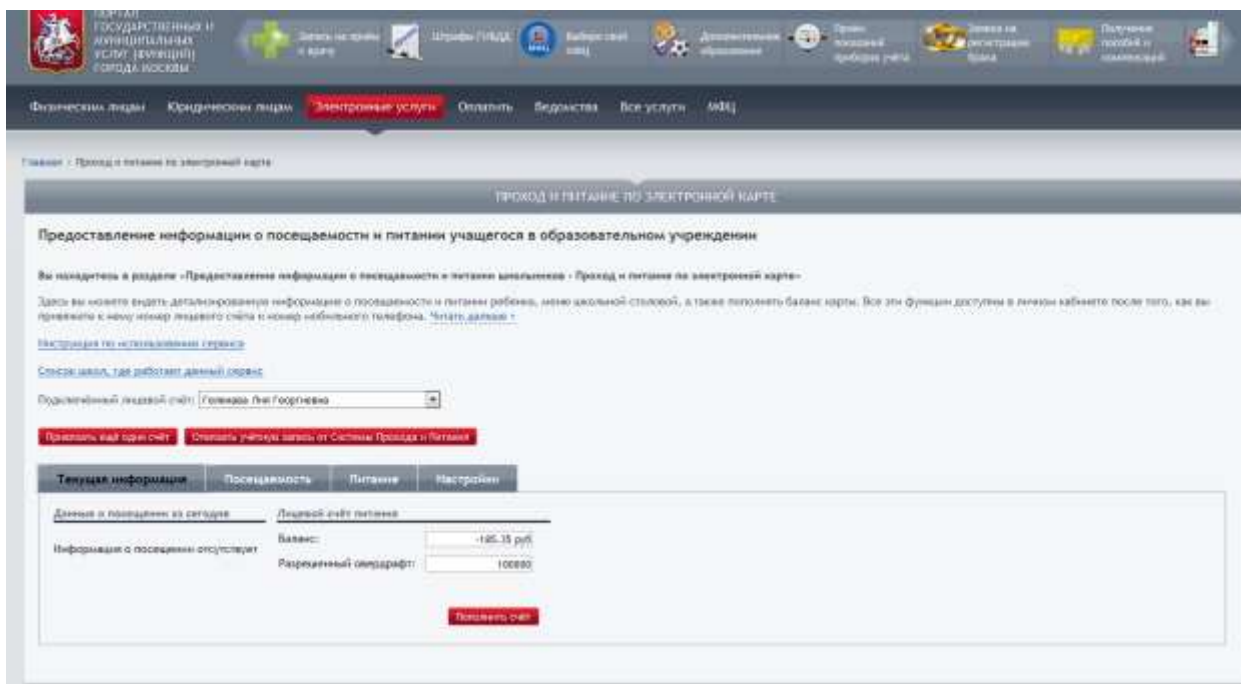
ПОРТАЛ ГОСУДАРСТВЕННЫХ И МУНИЦИПАЛЬНЫХ УСЛУГ (ФУНКЦИЙ) ГОРОДА МОСКВЫ

Запись на приём к врачу
Штрафы ГИБДД
Выбери свой МФЦ
Дополнительное образование
Приём показаний приборов учёта
Запись на регистрацию брака
Получение пособий и компенсаций

Физическим лицам
Юридическим лицам
Электронные услуги
Оплатить
Ведомства
Все услуги
МФЦ

Главная › Проход и питание по электронной карте

ПРОХОД И ПИТАНИЕ ПО ЭЛЕКТРОННОЙ КАРТЕ

Предоставление информации о посещаемости и питании учащегося в образовательном учреждении

Вы находитесь в разделе «Предоставление информации о посещаемости и питании школьников - Проход и питание по электронной карте»

Здесь вы можете видеть детализированную информацию о посещаемости и питании ребёнка, меню школьной столовой, а также пополнять баланс карты. Все эти функции доступны в личном кабинете после того, как вы привяжете к нему номер лицевого счёта и номер мобильного телефона. Читать дальше ›

Инструкция по использованию сервиса

Список школ, где работает данный сервис

Подключённый лицевой счёт: Голикова Яна Георгиевна

Привязать ещё один счёт
Отвязать учётную запись от Системы Прохода и Питания

Текущая информация
Посещаемость
Питание
Настройки

Данные о посещении за сегодня
Информация о посещении отсутствует

Лицевой счёт питания
Баланс: -185.35 руб
Разрешенный овердрафт: 100000

Пополнить счёт